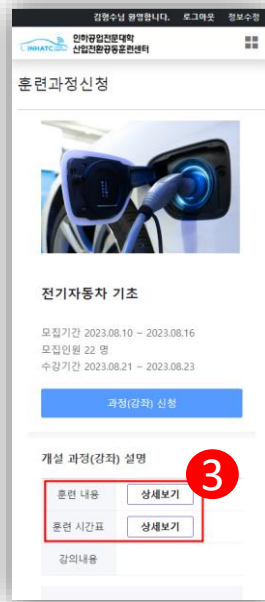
강형수님 환영합니다. 로그아웃 정보수정

INHATC 인하공업전문대학 산업전환공동훈련센터

훈련과정신청

전기자동차 기초

모집기간 2023.08.10 ~ 2023.08.16
모집인원 22 명
수강기간 2023.08.21 ~ 2023.08.23

과정(강좌) 신청

개설 과정(강좌) 설명

3

| 훈련 내용 | 상세보기 |
|---|---|
| 훈련 시간표 | 상세보기 |
| 강의내용 | |